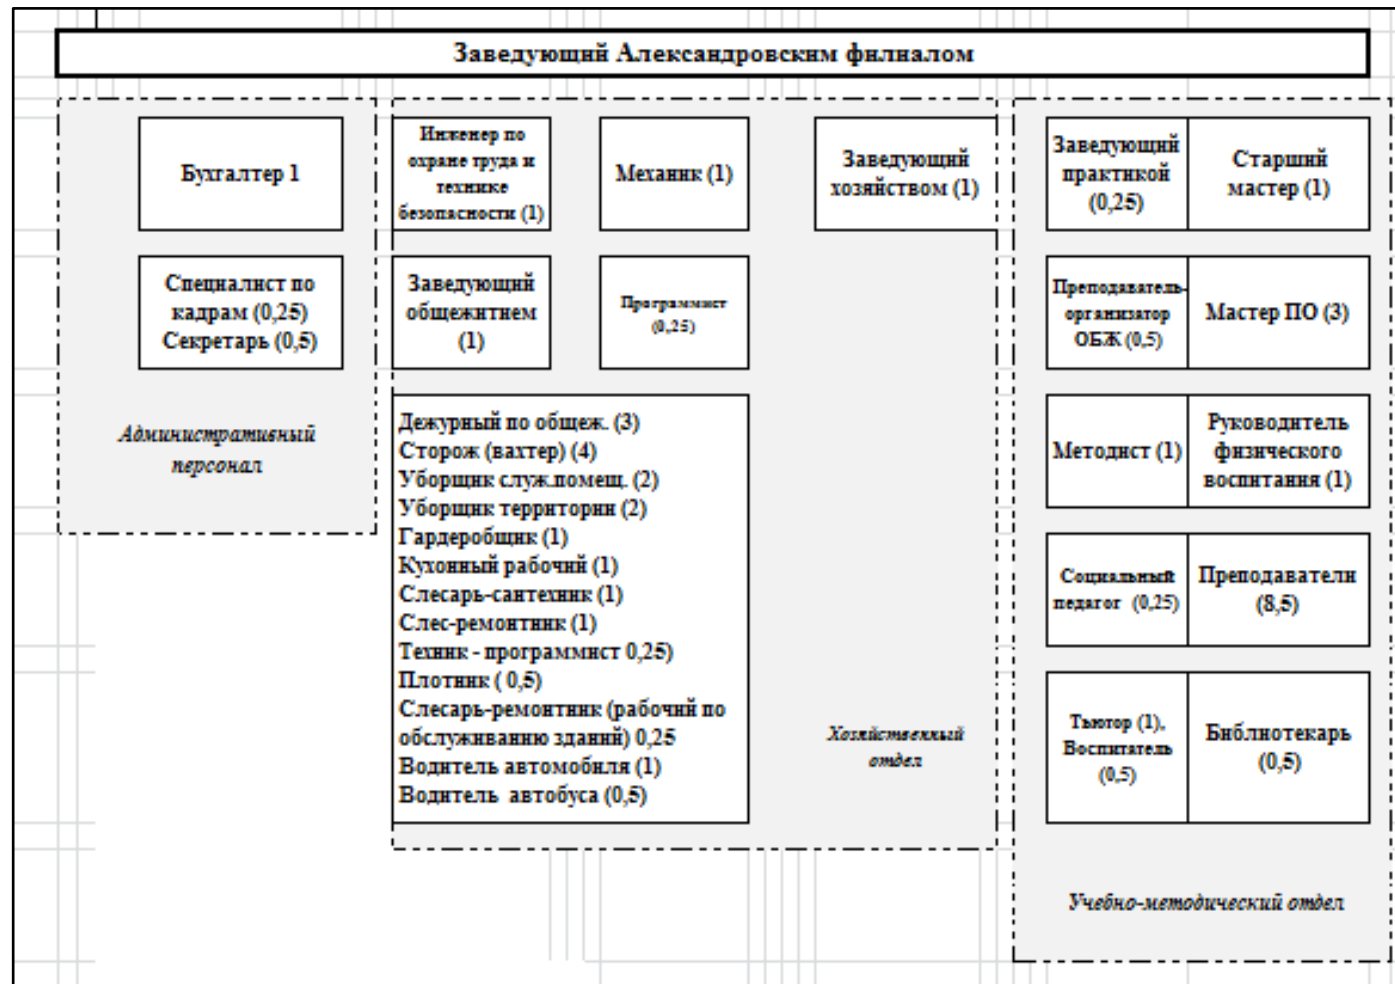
Заведующий Александровским филиалом

Бухгалтер 1

Специалист по кадрам (0,25) Секретарь (0,5)

Административный персонал

Инженер по охране труда и технике безопасности (1)

Механик (1)

Заведующий хозяйством (1)

Заведующий общежитием (1)

Программист (0,25)

Дежурный по общеж. (3)
Сторож (вахтер) (4)
Уборщик служ.помещ. (2)
Уборщик территории (2)
Гардеробщик (1)
Кухонный рабочий (1)
Слесарь-сантехник (1)
Слес-ремонтник (1)
Техник - программист 0,25)
Плотник ( 0,5)
Слесарь-ремонтник (рабочий по обслуживанию зданий) 0,25
Водитель автомобиля (1)
Водитель автобуса (0,5)

Хозяйственный отдел

Заведующий практикой (0,25)

Старший мастер (1)

Преподаватель-организатор ОБЖ (0,5)

Мастер ПО (3)

Методист (1)

Руководитель физического воспитания (1)

Социальный педагог (0,25)

Преподаватели (8,5)

Тьютор (1), Воспитатель (0,5)

Библиотекарь (0,5)

Учебно-методический отдел